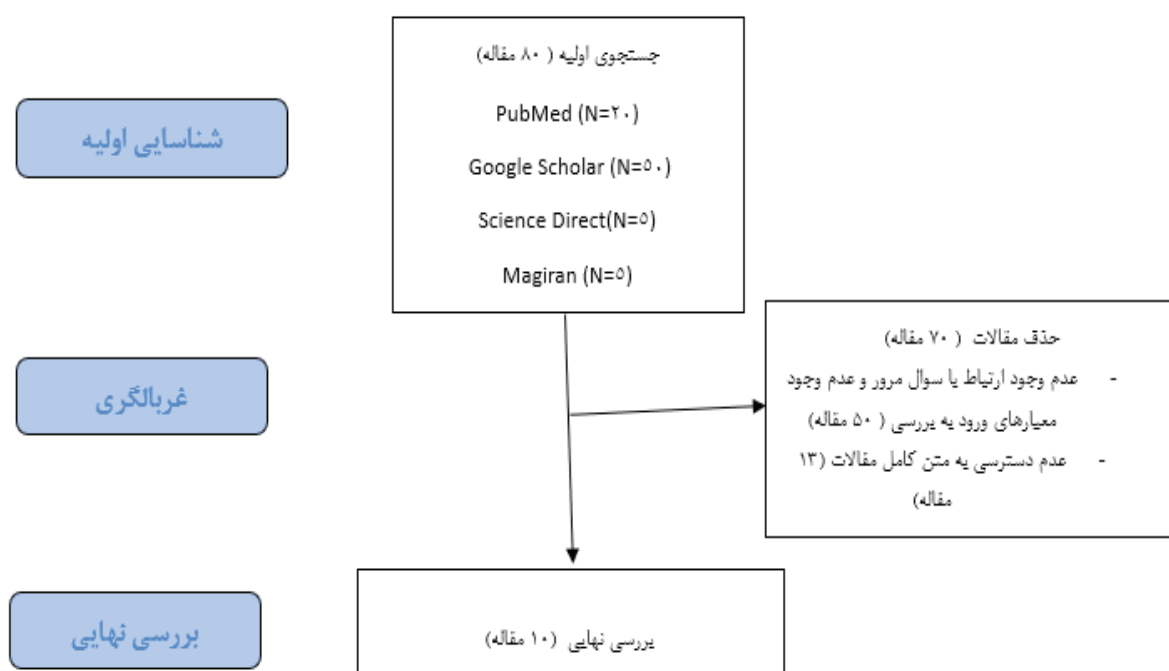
شناسایی اولیه

جستجوی اولیه ( ۸۰ مقاله)

PubMed (N=۲۰)

Google Scholar (N=۵۰)

Science Direct(N=۵)

Magiran (N=۵)

غربالگری

حذف مقالات ( ۷۰ مقاله)

- عدم وجود ارتباط با سوال مرور و عدم وجود معیارهای ورود به بررسی ( ۵۰ مقاله)

- عدم دسترسی به متن کامل مقالات (۱۳ مقاله)

بررسی نهایی

بررسی نهایی (۱۰ مقاله)